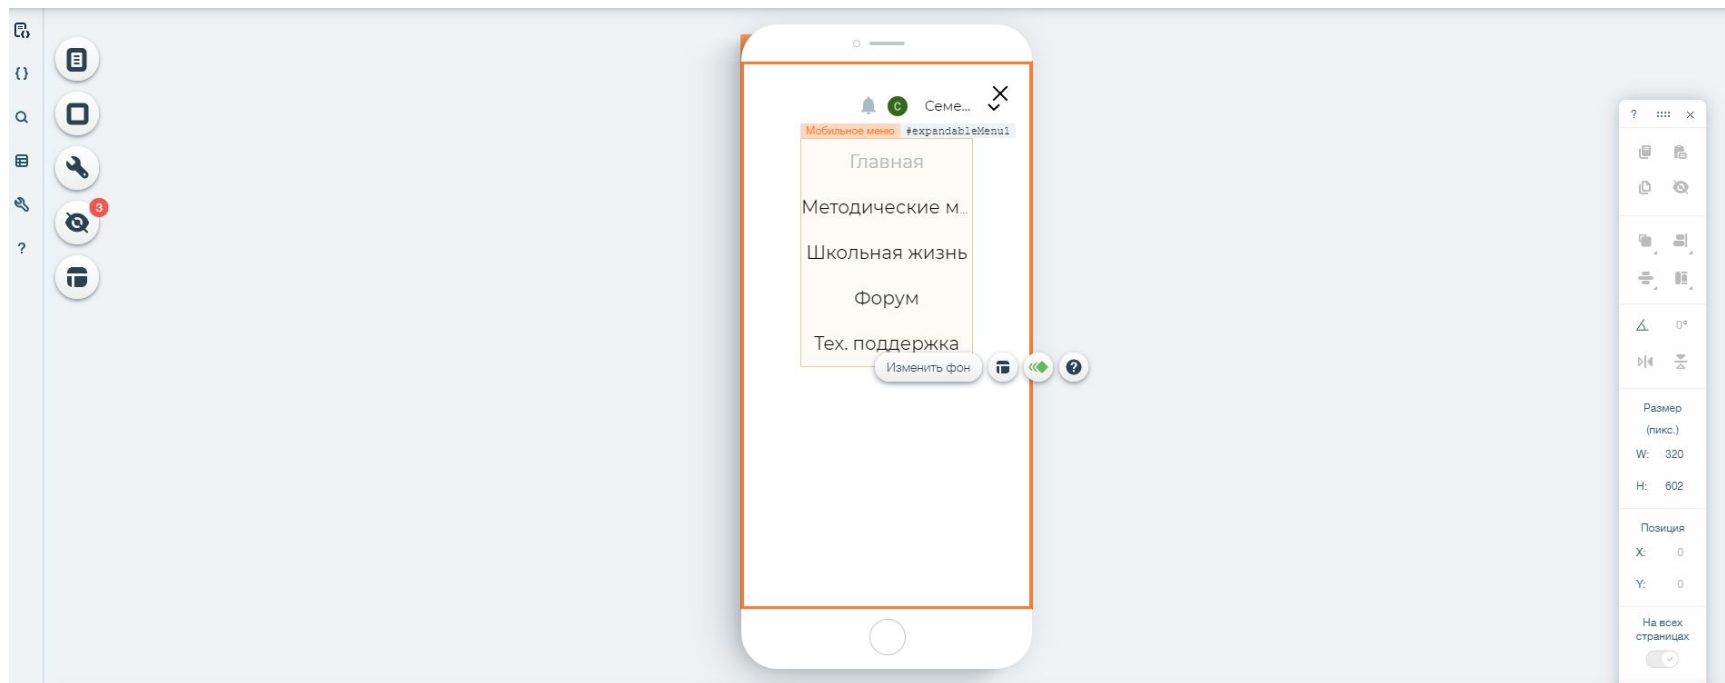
{ }

?

3

C Семе...

Мобильное меню #expandableMenu1

Главная

Методические м...

Школьная жизнь

Форум

Тех. поддержка

Изменить фон

?

0°

Размер (пикс.)

W: 320

H: 602

Позиция

X: 0

Y: 0

На всех страницах